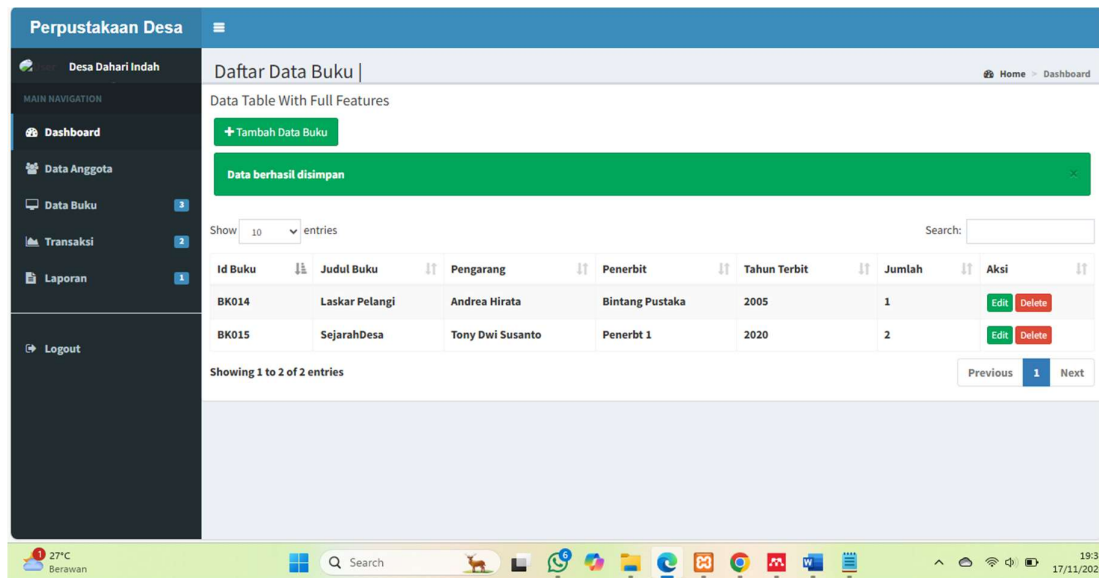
Perpustakaan Desa

Desa Dahari Indah

MAIN NAVIGATION

Dashboard

Data Anggota

Data Buku 3

Transaksi 2

Laporan 1

Logout

Daftar Data Buku |

Home > Dashboard

Data Table With Full Features

+ Tambah Data Buku

Data berhasil disimpan

×

Show 10 entries

Search:

| Id Buku | Judul Buku | Pengarang | Penerbit | Tahun Terbit | Jumlah | Aksi |
|---|---|---|---|---|---|---|
| BK014 | Laskar Pelangi | Andrea Hirata | Bintang Pustaka | 2005 | 1 | Edit Delete |
| BK015 | SejarahDesa | Tony Dwi Susanto | Penerbt 1 | 2020 | 2 | Edit Delete |

Showing 1 to 2 of 2 entries

Previous 1 Next

1 27°C Berawan

Search

6

19:3 17/11/202